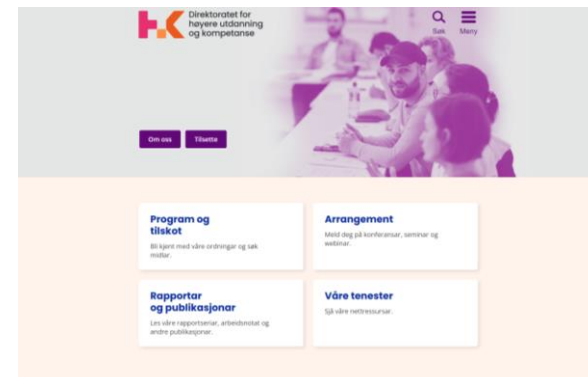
Direktoratet for høyere utdanning og kompetanse

Søk

Meny

Om oss

Tilsette

Program og tilskot

Bli kjent med våre ordningar og søk midlar.

Arrangement

Meld deg på konferansar, seminar og webinar.

Rapportar og publikasjonar

Les våre rapportseriar, arbeidsnotat og andre publikasjonar.

Våre tenester

Sjå våre nettressursar.